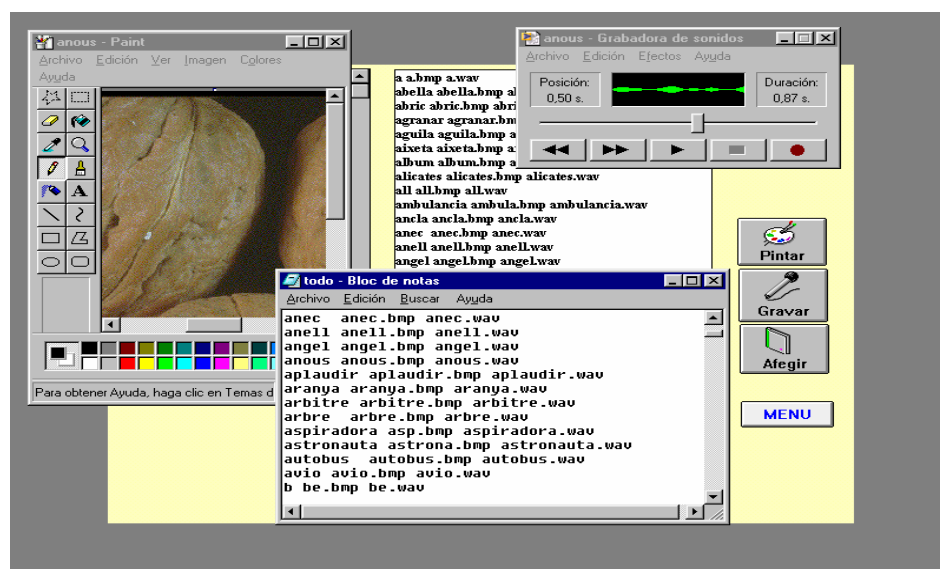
anous - Paint
Archivo Edición Ver Imagen Colores Ayuda

Para obtener Ayuda, haga clic en Temas d

a a.bmp a.wav
abella abella.bmp a
abric abric.bmp abri
agranar agranar.bm
aguila aguila.bmp a
aixeta aixeta.bmp a
album album.bmp a
alicates alicates.bmp alicates.wav
all all.bmp all.wav
ambulancia ambula.bmp ambulancia.wav
ancla ancla.bmp ancla.wav
anec anec.bmp anec.wav
anell anell.bmp anell.wav
angel angel.bmp angel.wav

anous - Grabadora de sonidos
Archivo Edición Efectos Ayuda
Posición: 0,50 s.
Duración: 0,87 s.

todo - Bloc de notas
Archivo Edición Buscar Ayuda
anec anec.bmp anec.wav
anell anell.bmp anell.wav
angel angel.bmp angel.wav
anous anous.bmp anous.wav
aplaudir aplaudir.bmp aplaudir.wav
aranya aranya.bmp aranya.wav
arbitre arbitre.bmp arbitre.wav
arbre arbre.bmp arbre.wav
aspiradora asp.bmp aspiradora.wav
astronauta astrona.bmp astronauta.wav
autobus autobus.bmp autobus.wav
avio avio.bmp avio.wav
b be.bmp be.wav

Pintar
Gravar
Afegir
MENU